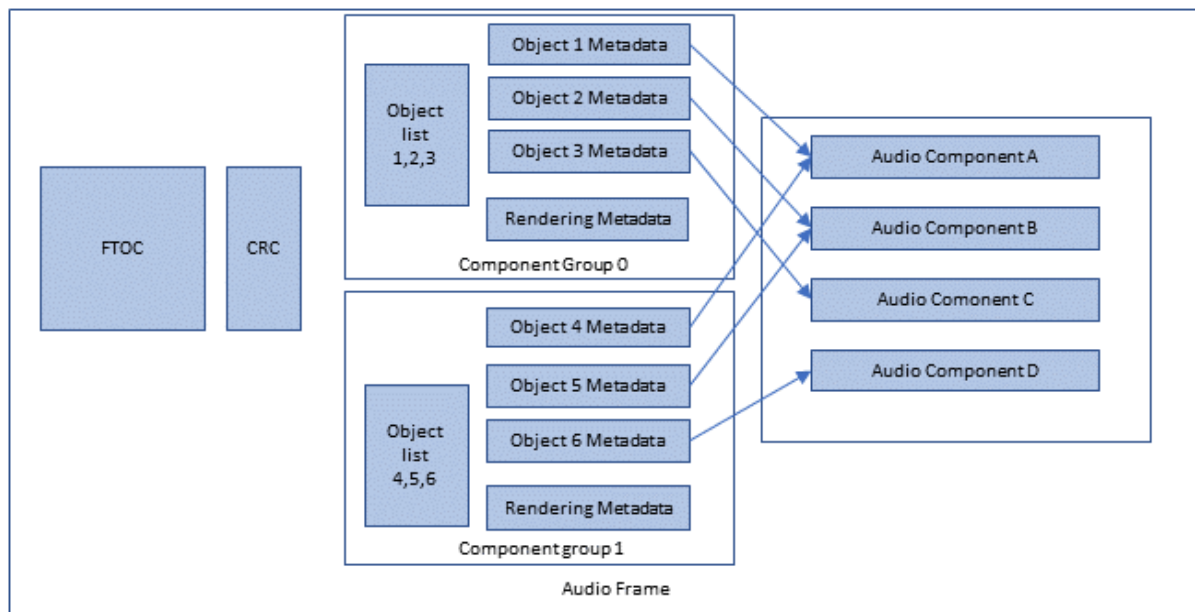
FTOC

CRC

Object list 1,2,3

Object 1 Metadata

Object 2 Metadata

Object 3 Metadata

Rendering Metadata

Component Group 0

Object list 4,5,6

Object 4 Metadata

Object 5 Metadata

Object 6 Metadata

Rendering Metadata

Component group 1

Audio Component A

Audio Component B

Audio Comonent C

Audio Component D

Audio Frame